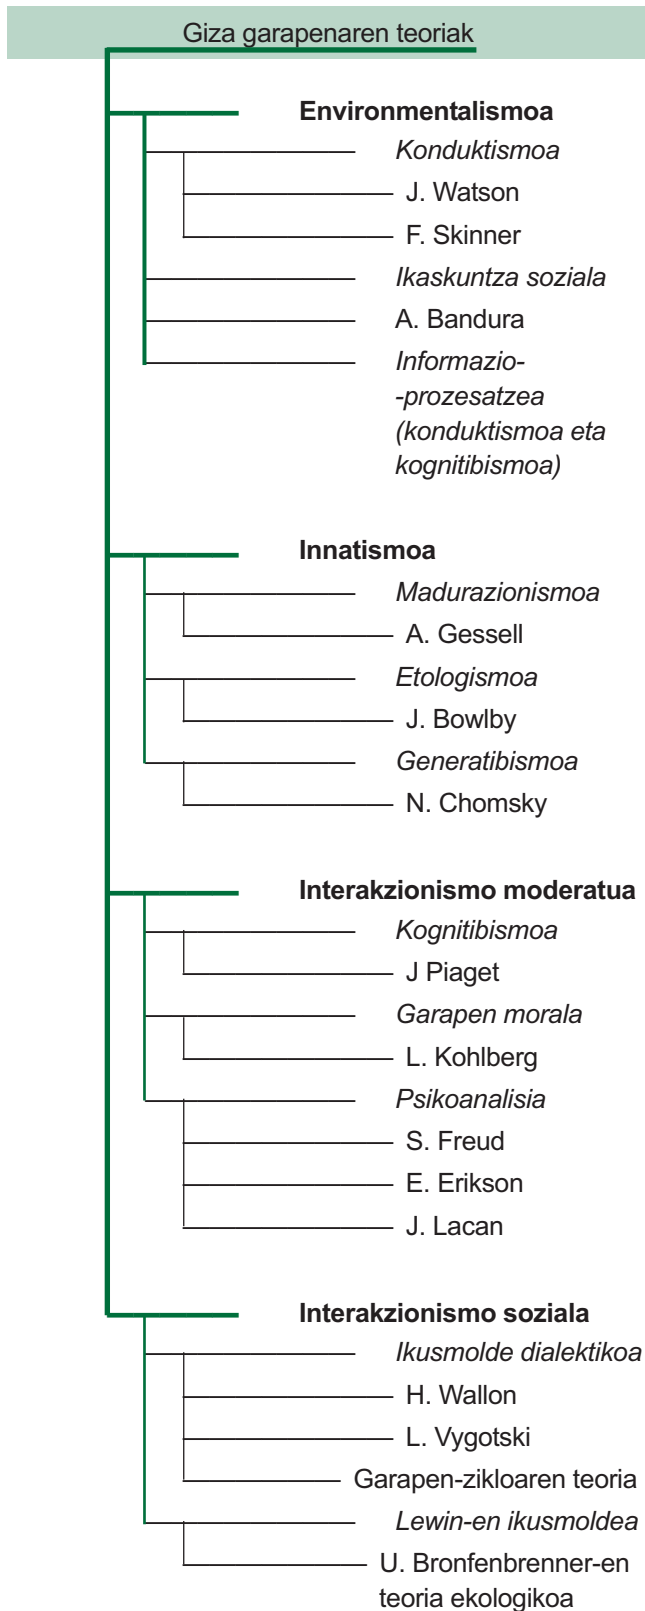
Giza garapenaren teoriak

**Environmentalismoa**

*Konduktismoa*

J. Watson

F. Skinner

*Ikaskuntza soziala*

A. Bandura

*Informazio-prozesatzea (konduktismoa eta kognitibismoa)*

**Innatismoa**

*Madurazionismoa*

A. Gessell

*Etologismoa*

J. Bowlby

*Generatibismoa*

N. Chomsky

**Interakzionismo moderatua**

*Kognitibismoa*

J Piaget

*Garapen morala*

L. Kohlberg

*Psikoanalisia*

S. Freud

E. Erikson

J. Lacan

**Interakzionismo soziala**

*Ikusmolde dialektikoa*

H. Wallon

L. Vygotski

Garapen-zikloaren teoria

*Lewin-en ikusmoldea*

U. Bronfenbrenner-en teoria ekologikoa